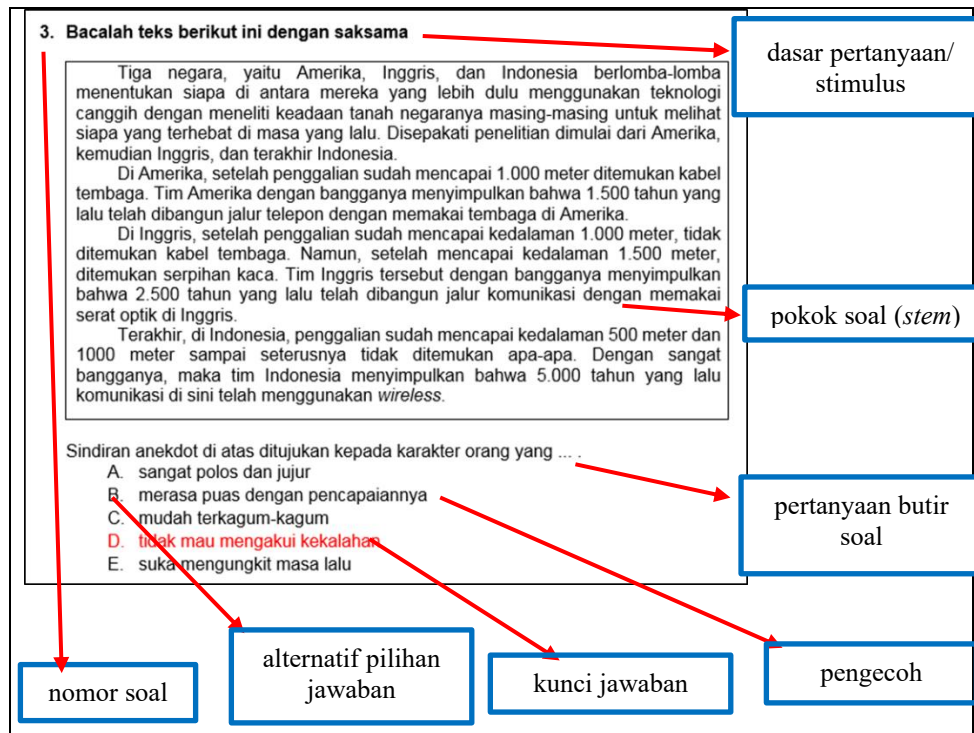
3. Bacalah teks berikut ini dengan saksama

dasar pertanyaan/ stimulus

Tiga negara, yaitu Amerika, Inggris, dan Indonesia berlomba-lomba menentukan siapa di antara mereka yang lebih dulu menggunakan teknologi canggih dengan meneliti keadaan tanah negaranya masing-masing untuk melihat siapa yang terhebat di masa yang lalu. Disepakati penelitian dimulai dari Amerika, kemudian Inggris, dan terakhir Indonesia.

Di Amerika, setelah penggalian sudah mencapai 1.000 meter ditemukan kabel tembaga. Tim Amerika dengan bangganya menyimpulkan bahwa 1.500 tahun yang lalu telah dibangun jalur telepon dengan memakai tembaga di Amerika.

Di Inggris, setelah penggalian sudah mencapai kedalaman 1.000 meter, tidak ditemukan kabel tembaga. Namun, setelah mencapai kedalaman 1.500 meter, ditemukan serpihan kaca. Tim Inggris tersebut dengan bangganya menyimpulkan bahwa 2.500 tahun yang lalu telah dibangun jalur komunikasi dengan memakai serat optik di Inggris.

pokok soal (*stem*)

Terakhir, di Indonesia, penggalian sudah mencapai kedalaman 500 meter dan 1000 meter sampai seterusnya tidak ditemukan apa-apa. Dengan sangat bangganya, maka tim Indonesia menyimpulkan bahwa 5.000 tahun yang lalu komunikasi di sini telah menggunakan *wireless*.

Sindiran anekdot di atas ditujukan kepada karakter orang yang ... .
A. sangat polos dan jujur
B. merasa puas dengan pencapaiannya
C. mudah terkagum-kagum
D. tidak mau mengakui kekalahan
E. suka mengungkit masa lalu

pertanyaan butir soal

nomor soal

alternatif pilihan jawaban

kunci jawaban

pengecoh